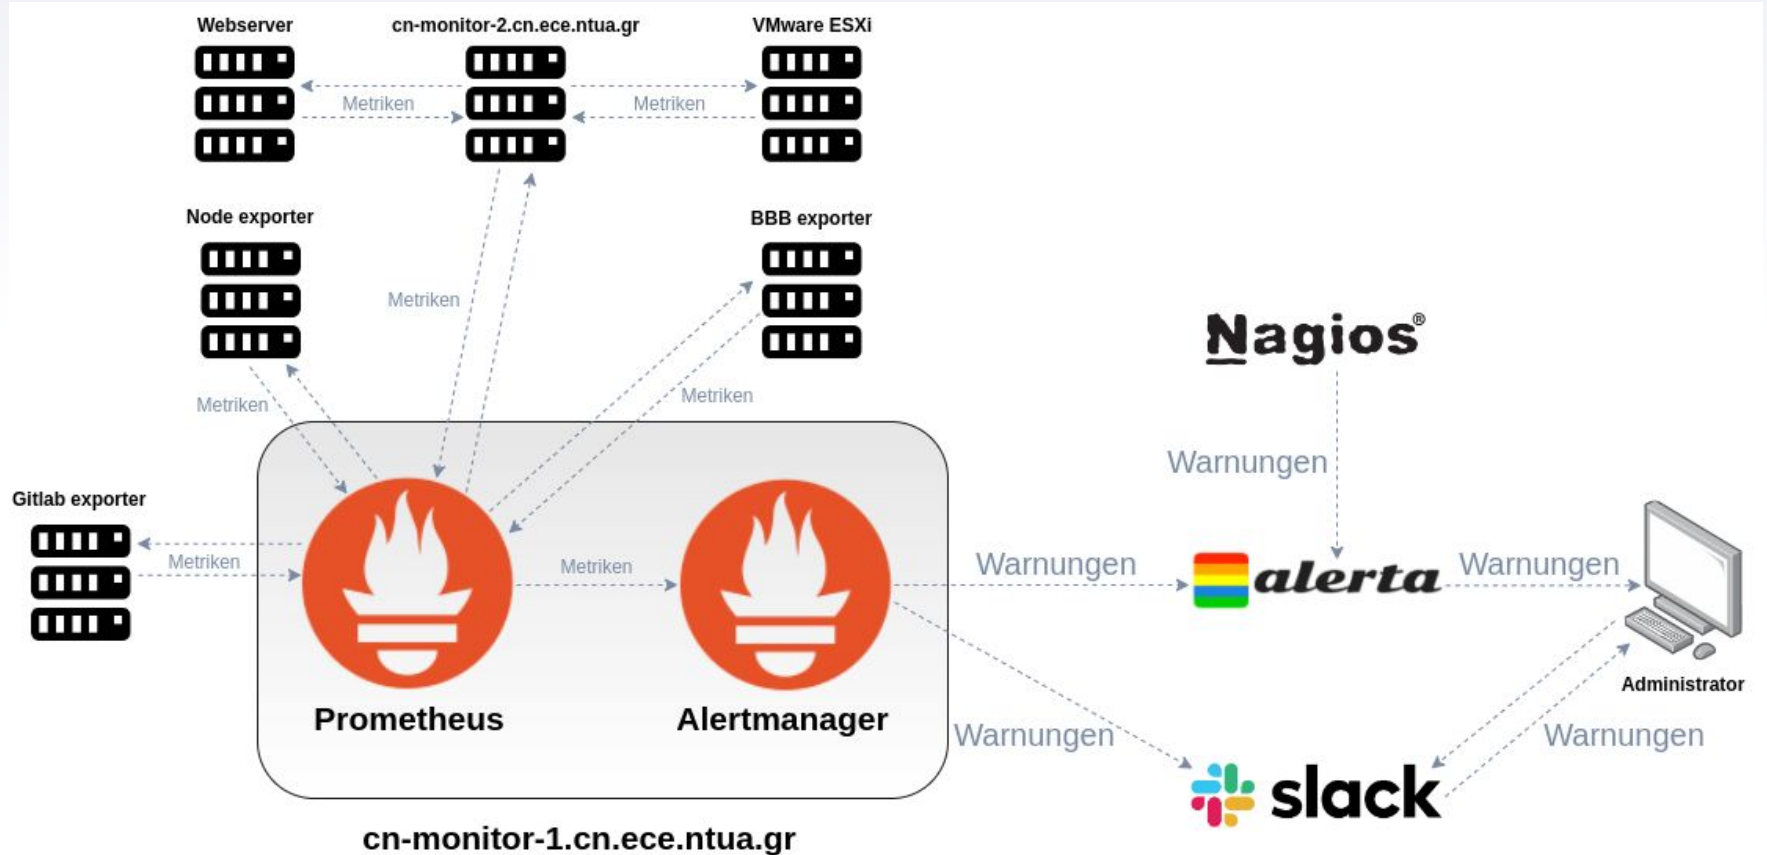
Webserver

cn-monitor-2.cn.ece.ntua.gr

VMware ESXi

Metriken

Metriken

Node exporter

BBB exporter

Metriken

Nagios®

Metriken

Metriken

Warnungen

Gitlab exporter

Metriken

Metriken

Warnungen

alerta

Warnungen

Administrator

Prometheus

Alertmanager

Warnungen

Warnungen

slack

cn-monitor-1.cn.ece.ntua.gr